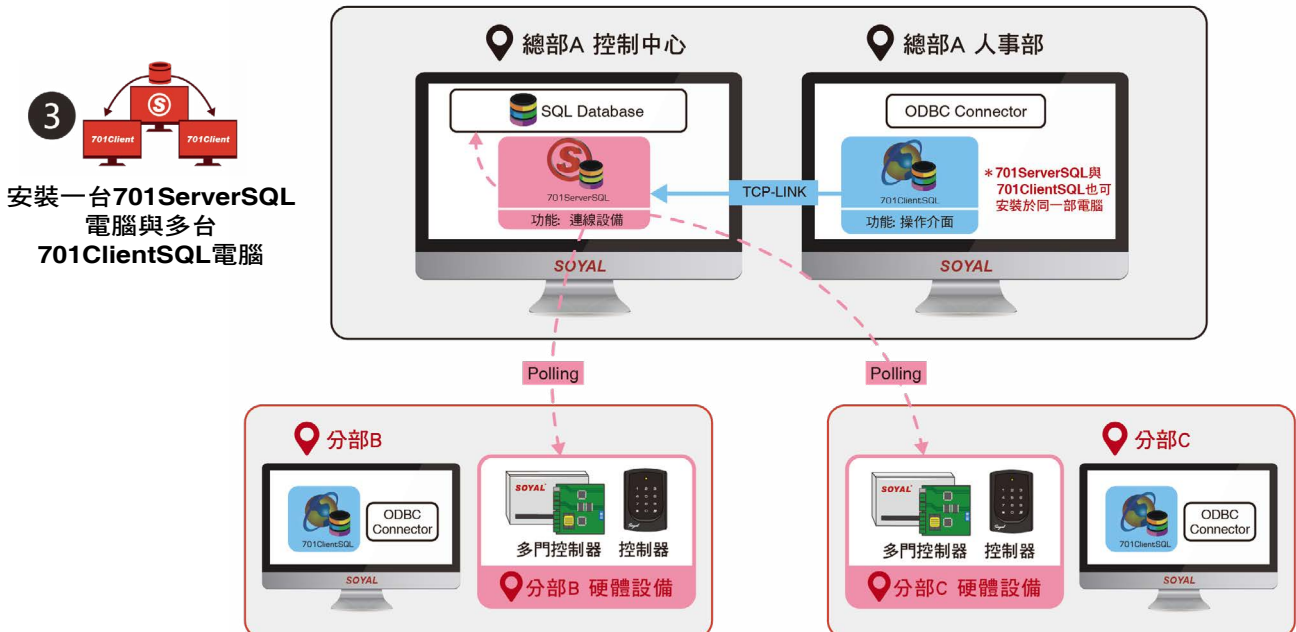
3

701Client

701Client

安裝一台701ServerSQL電腦與多台701ClientSQL電腦

總部A 控制中心

SQL Database

701ServerSQL

功能: 連線設備

SOYAL

總部A 人事部

ODBC Connector

701ClientSQL

功能: 操作介面

＊701ServerSQL與701ClientSQL也可安裝於同一部電腦

SOYAL

TCP-LINK

Polling

Polling

分部B

701ClientSQL

ODBC Connector

SOYAL

SOYAL

多門控制器

控制器

分部B 硬體設備

分部C

SOYAL

多門控制器

控制器

分部C 硬體設備

701ClientSQL

ODBC Connector

SOYAL